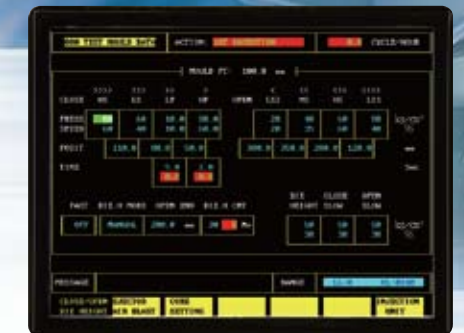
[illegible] ACTION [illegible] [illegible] CYCLE/HOUR

MOULD PT 288.8 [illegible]

CLOSE HS LS LP HP OPEN LS1 MS HS LS2

PRESS SPEED

POSIT

TIME

FAST DIE H MODE OPEN END DIE H CNT

OFF MANUAL 288.8 28

DIE HEIGHT CLOSE SLOW OPEN SLOW

MESSAGE

RANGE

CLOSE/OPEN DIE HEIGHT EJECTOR AIR BLAST CORE SETTING INJECTION UNIT